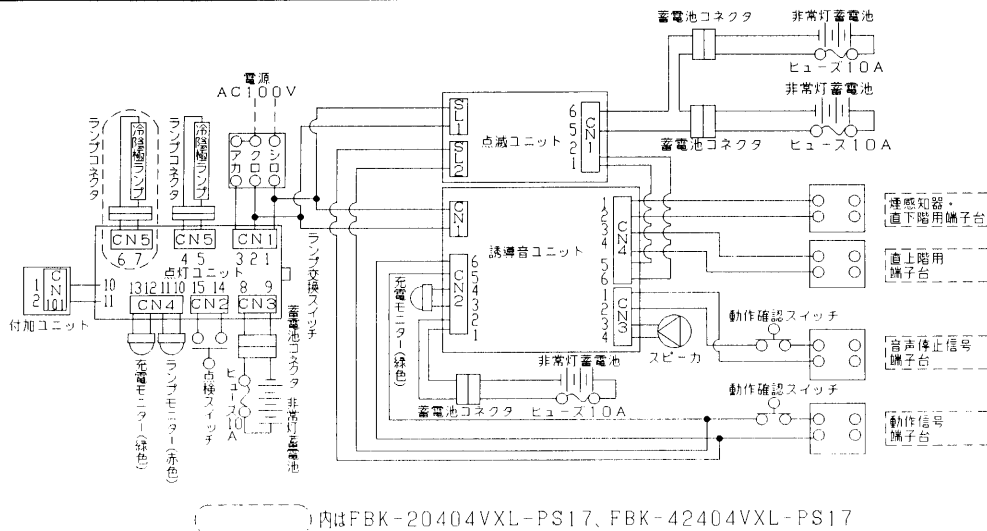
蓄電池コネクタ
非常灯蓄電池
ヒューズ10A
非常灯蓄電池
蓄電池コネクタ
ヒューズ10A
電源
AC100V
ランプコネクタ
冷陰極ランプ
ランプコネクタ
冷陰極ランプ
アカ
クロ
シロ
SL1
SL2
点滅ユニット
6
5
2
1
CN1
CN1
誘導音ユニット
1
2
3
4
5
6
CN4
CN5
6 7
CN5
4 5
CN1
3 2 1
点灯ユニット
ランプ交換スイッチ
煙感知器・
直下階用端子台
直上階用
端子台
1
2
CN101
10
11
付加ユニット
13 12 11 10
CN4
15 14
CN2
8 9
CN3
充電モニター(緑色)
6
5
4
3
2
1
CN2
1
2
3
4
CN3
スピーカ
動作確認スイッチ
音声停止信号
端子台
充電モニター(緑色)
ランプモニター(赤色)
点検スイッチ
ヒューズ10A
蓄電池コネクタ
非常灯蓄電池
非常灯蓄電池
蓄電池コネクタ
ヒューズ10A
動作確認スイッチ
動作信号
端子台
(　　　)内はFBK-20404VXL-PS17、FBK-42404VXL-PS17